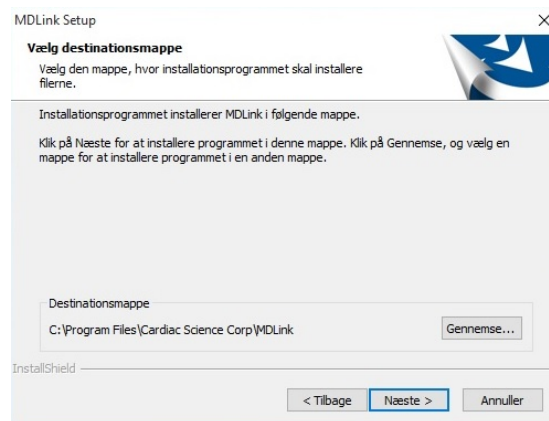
MDLink Setup
×

Vælg destinationsmappe
Vælg den mappe, hvor installationsprogrammet skal installere filerne.

Installationsprogrammet installerer MDLink i følgende mappe.

Klik på Næste for at installere programmet i denne mappe. Klik på Gennemse, og vælg en mappe for at installere programmet i en anden mappe.

Destinationsmappe
C:\Program Files\Cardiac Science Corp\MDLink
Gennemse...

InstallShield

< Tilbage
Næste >
Annuller